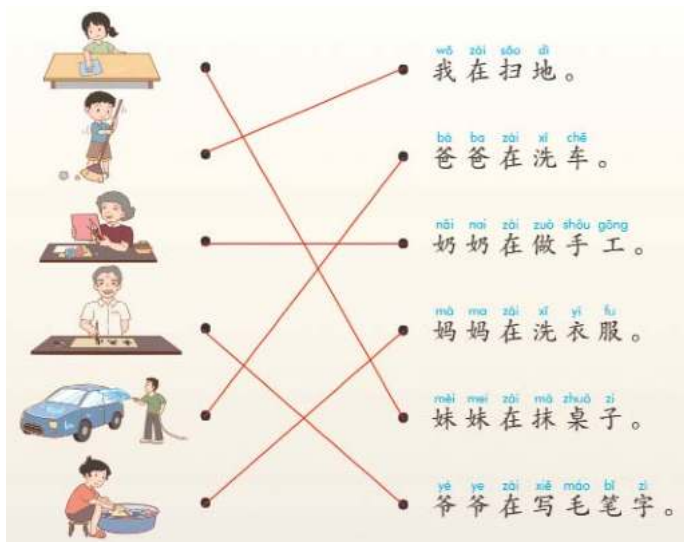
wǒ zài sǎo dì
我在扫地。

bà ba zài xǐ chē
爸爸在洗车。

nǎi nai zài zuò shǒu gōng
奶奶在做手工。

mā ma zài xǐ yī fu
妈妈在洗衣服。

mèi mei zài mā zhuō zi
妹妹在抹桌子。

yé ye zài xiě máo bǐ zì
爷爷在写毛笔字。